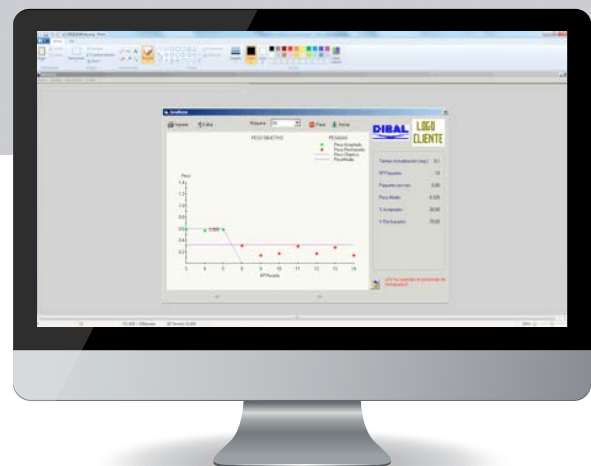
Gráficos

PESO OBJETIVO

PESADAS

Peso Aceptado
Peso Rechazado
Peso Objetivo
Pesadas

Peso

Nº Pesada

DIBAL

LOGO CLIENTE

Tiempo Actualización (seg.)

Nº Paquetes

Paquetes por min.

Peso Medio

% Aceptados

% Rechazados

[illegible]